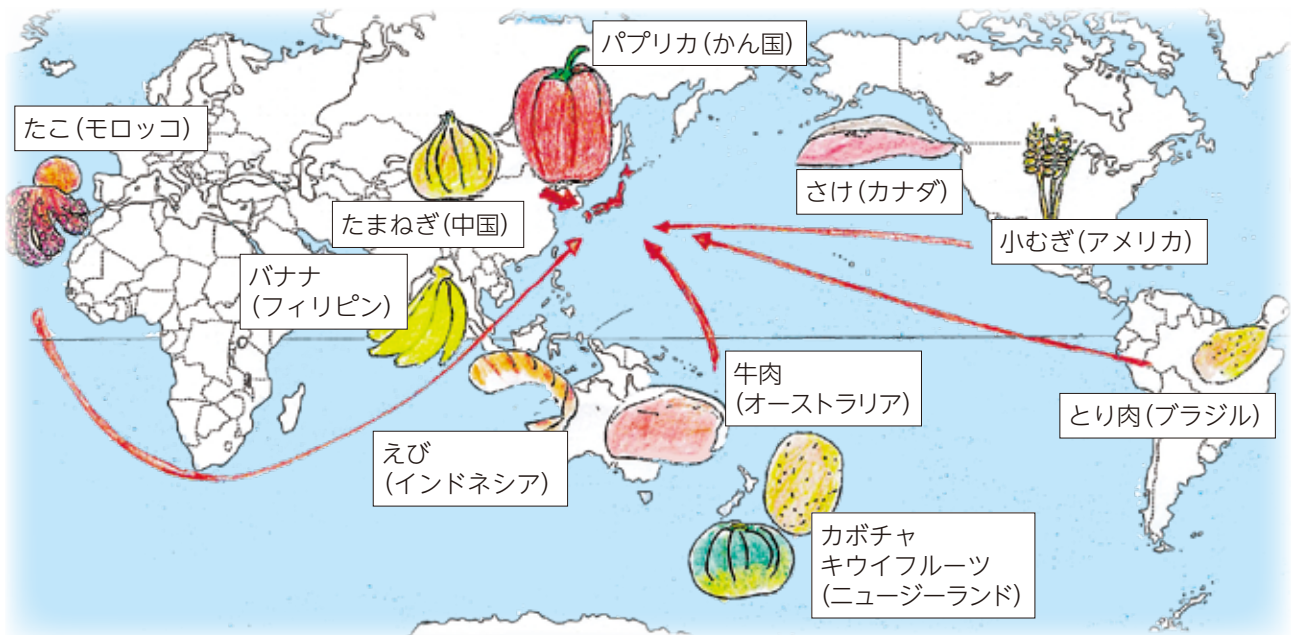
パプリカ(かん国)

たこ(モロッコ)

さけ(カナダ)

たまねぎ(中国)

小むぎ(アメリカ)

バナナ
(フィリピン)

牛肉
(オーストラリア)

とり肉(ブラジル)

えび
(インドネシア)

カボチャ
キウイフルーツ
(ニュージーランド)